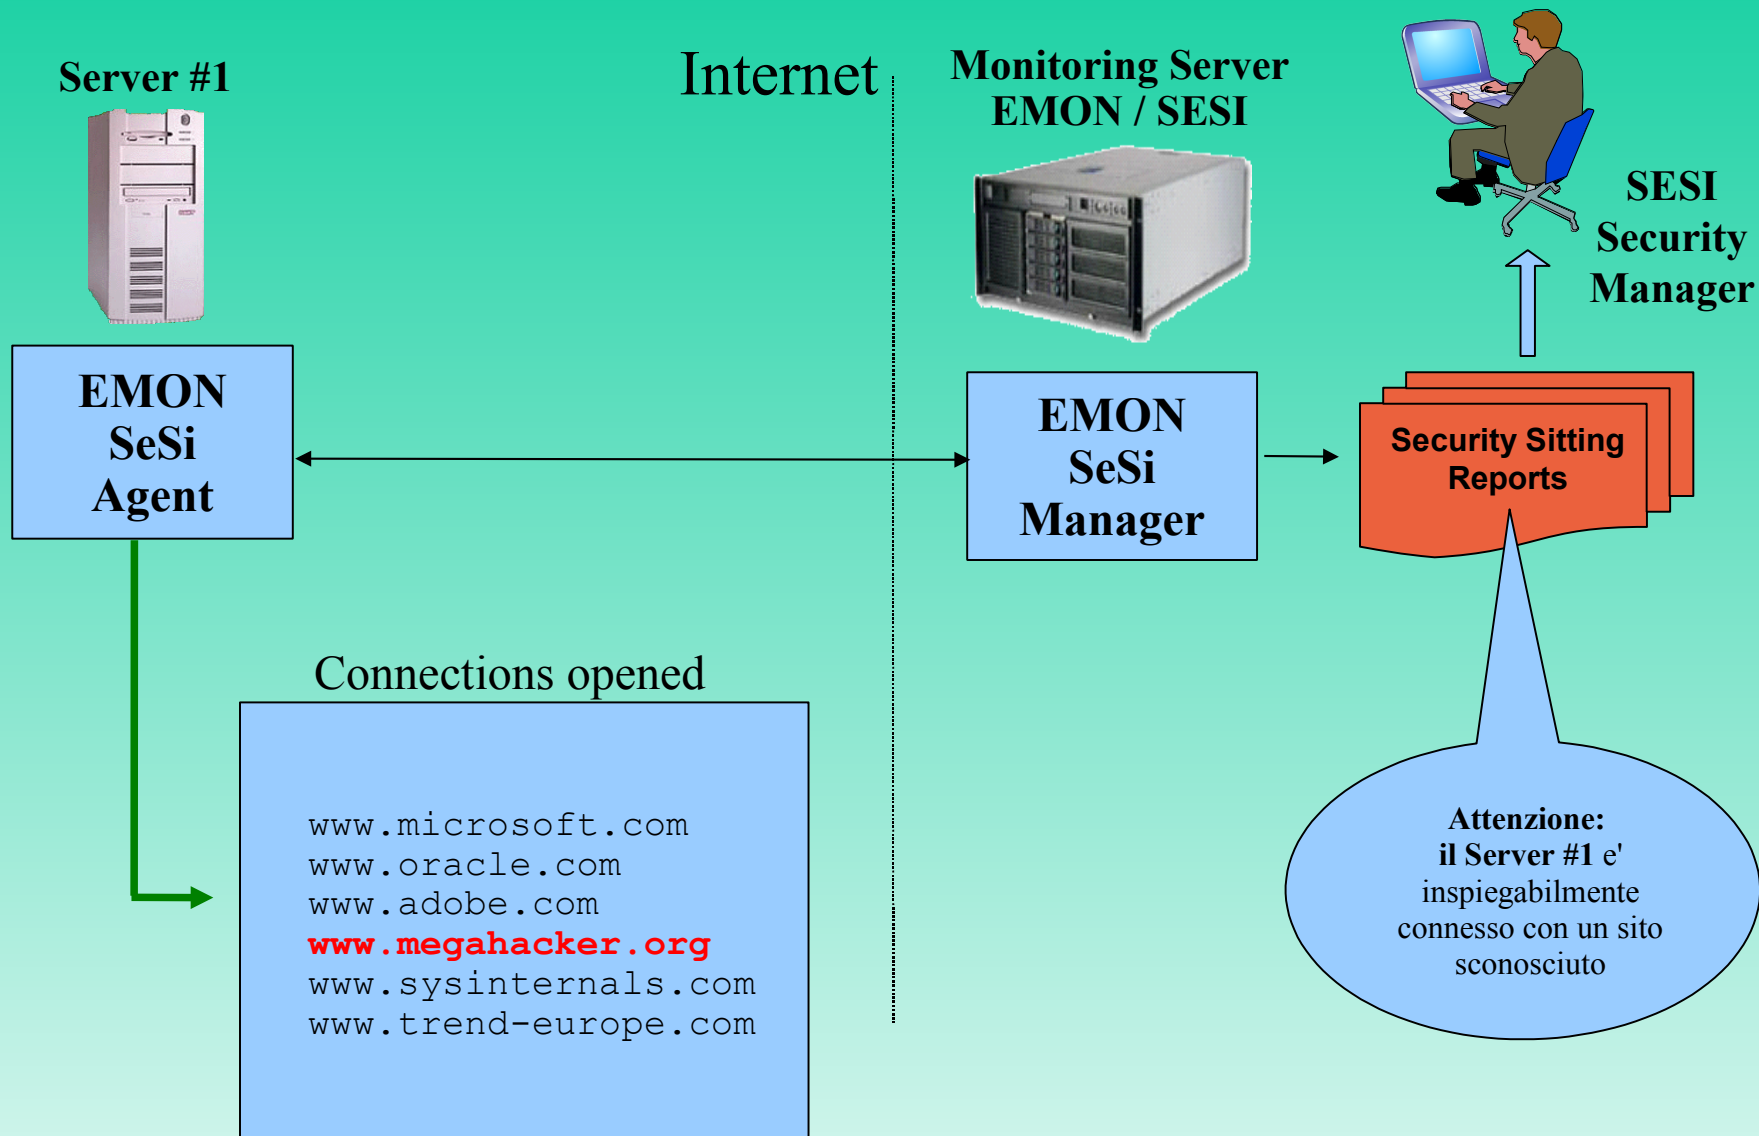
Server #1

Internet

Monitoring Server
EMON / SESI

SESI
Security
Manager

EMON
SeSi
Agent

EMON
SeSi
Manager

Security Sitting
Reports

Connections opened

www.microsoft.com
www.oracle.com
www.adobe.com
www.megahacker.org
www.sysinternals.com
www.trend-europe.com

Attenzione:
il Server #1 e'
inspiegabilmente
connesso con un sito
sconosciuto